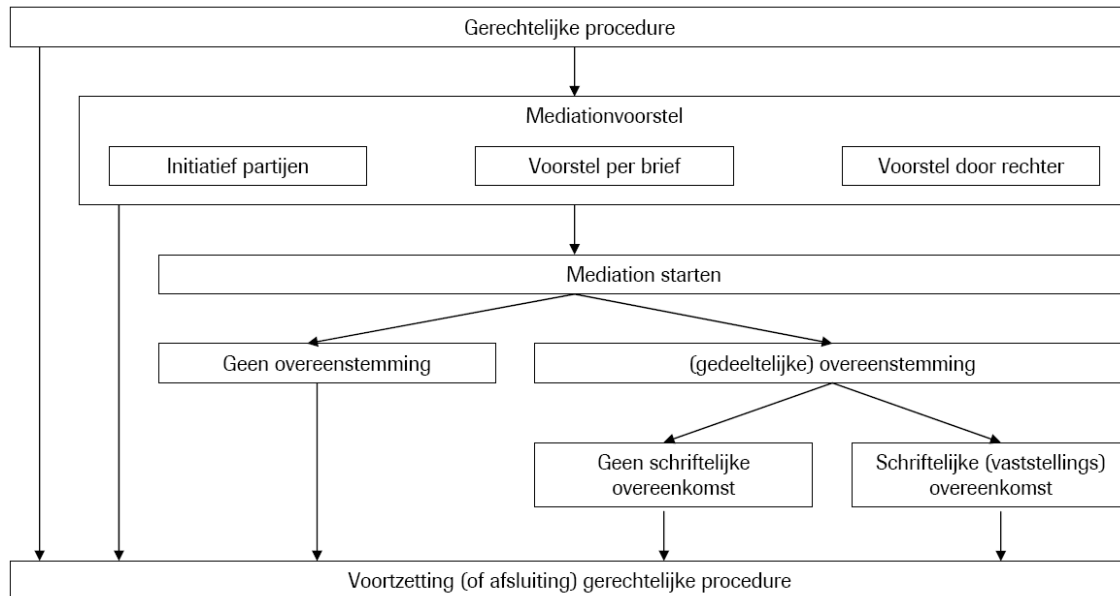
Gerechtelijke procedure

Mediationvoorstel

Initiatief partijen

Voorstel per brief

Voorstel door rechter

Mediation starten

Geen overeenstemming

(gedeeltelijke) overeenstemming

Geen schriftelijke overeenkomst

Schriftelijke (vaststellings) overeenkomst

Voortzetting (of afsluiting) gerechtelijke procedure